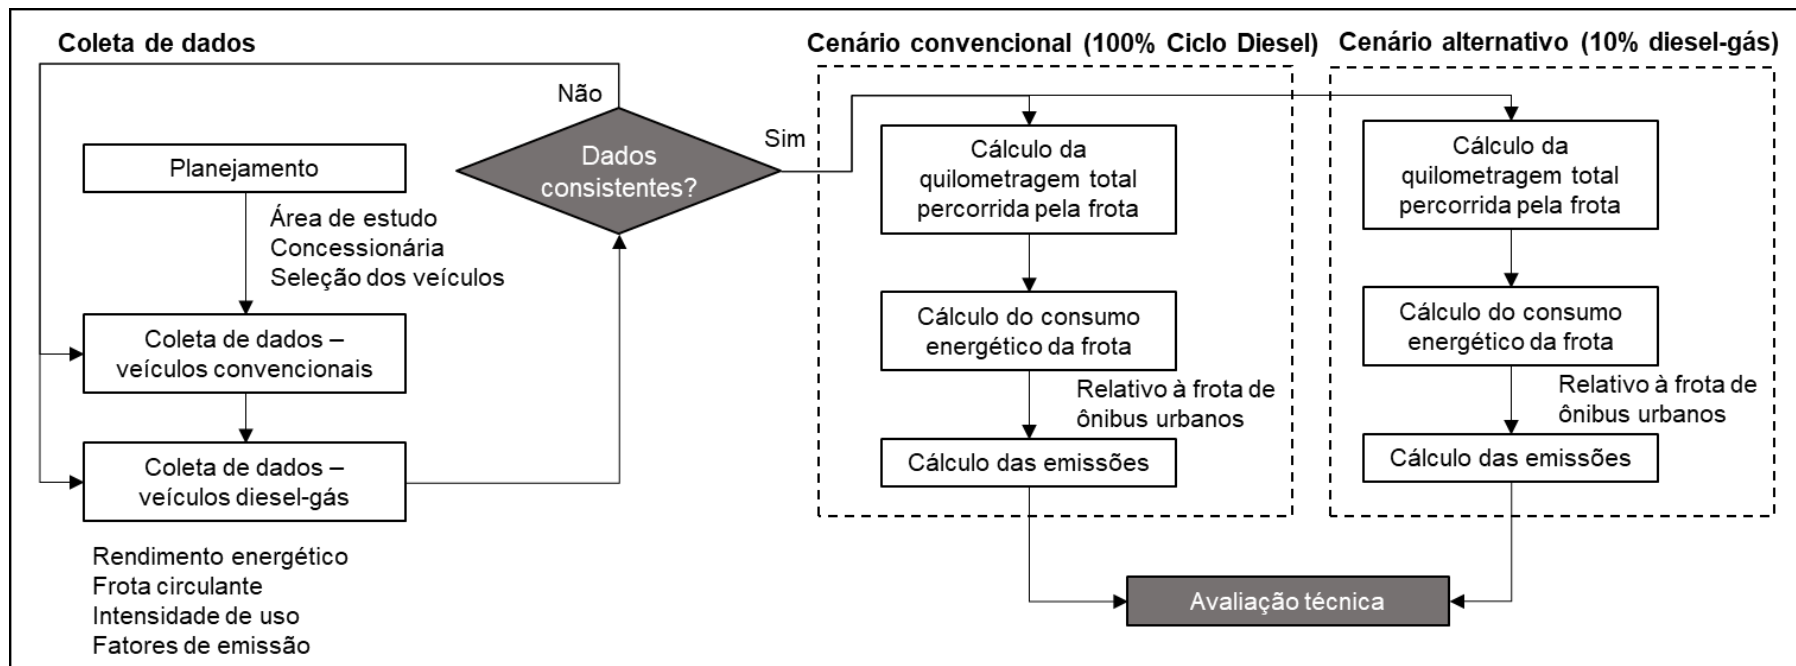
Coleta de dados

Planejamento

Área de estudo
Concessionária
Seleção dos veículos

Coleta de dados – veículos convencionais

Coleta de dados – veículos diesel-gás

Rendimento energético
Frota circulante
Intensidade de uso
Fatores de emissão

Não

Dados consistentes?

Sim

Cenário convencional (100% Ciclo Diesel)

Cálculo da quilometragem total percorrida pela frota

Cálculo do consumo energético da frota

Relativo à frota de ônibus urbanos

Cálculo das emissões

Cenário alternativo (10% diesel-gás)

Cálculo da quilometragem total percorrida pela frota

Cálculo do consumo energético da frota

Relativo à frota de ônibus urbanos

Cálculo das emissões

Avaliação técnica